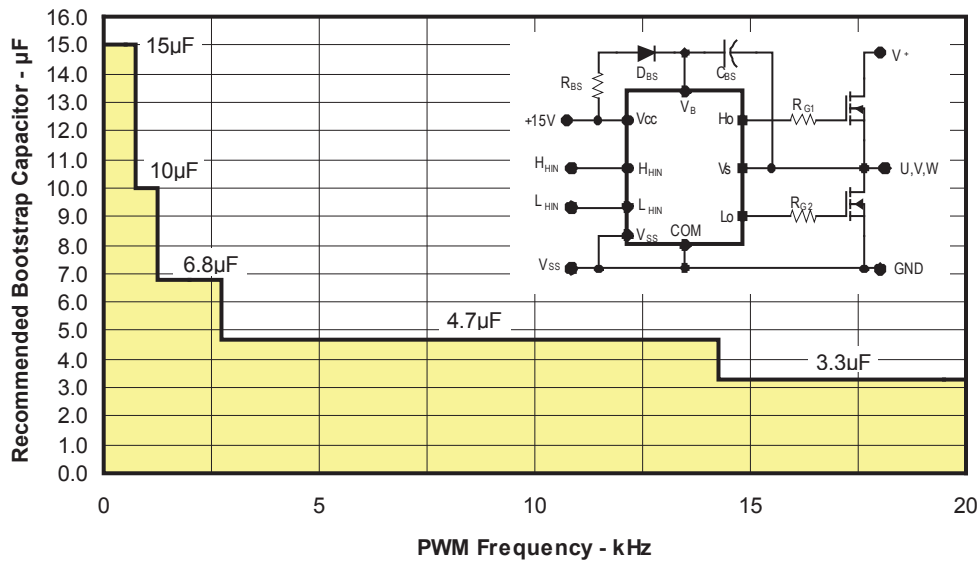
Recommended Bootstrap Capacitor - μF

16.0
15.0
14.0
13.0
12.0
11.0
10.0
9.0
8.0
7.0
6.0
5.0
4.0
3.0
2.0
1.0
0.0

15μF
10μF
6.8μF
4.7μF
3.3uF

$R_{BS}$
$D_{BS}$
$C_{BS}$
$V_B$
V+
+15V
Vcc
Ho
$R_{G1}$
$H_{HIN}$
$H_{HIN}$
Vs
U,V,W
$L_{HIN}$
$L_{HIN}$
Lo
$R_{G2}$
$V_{SS}$
COM
$V_{SS}$
GND

0
5
10
15
20

PWM Frequency - kHz